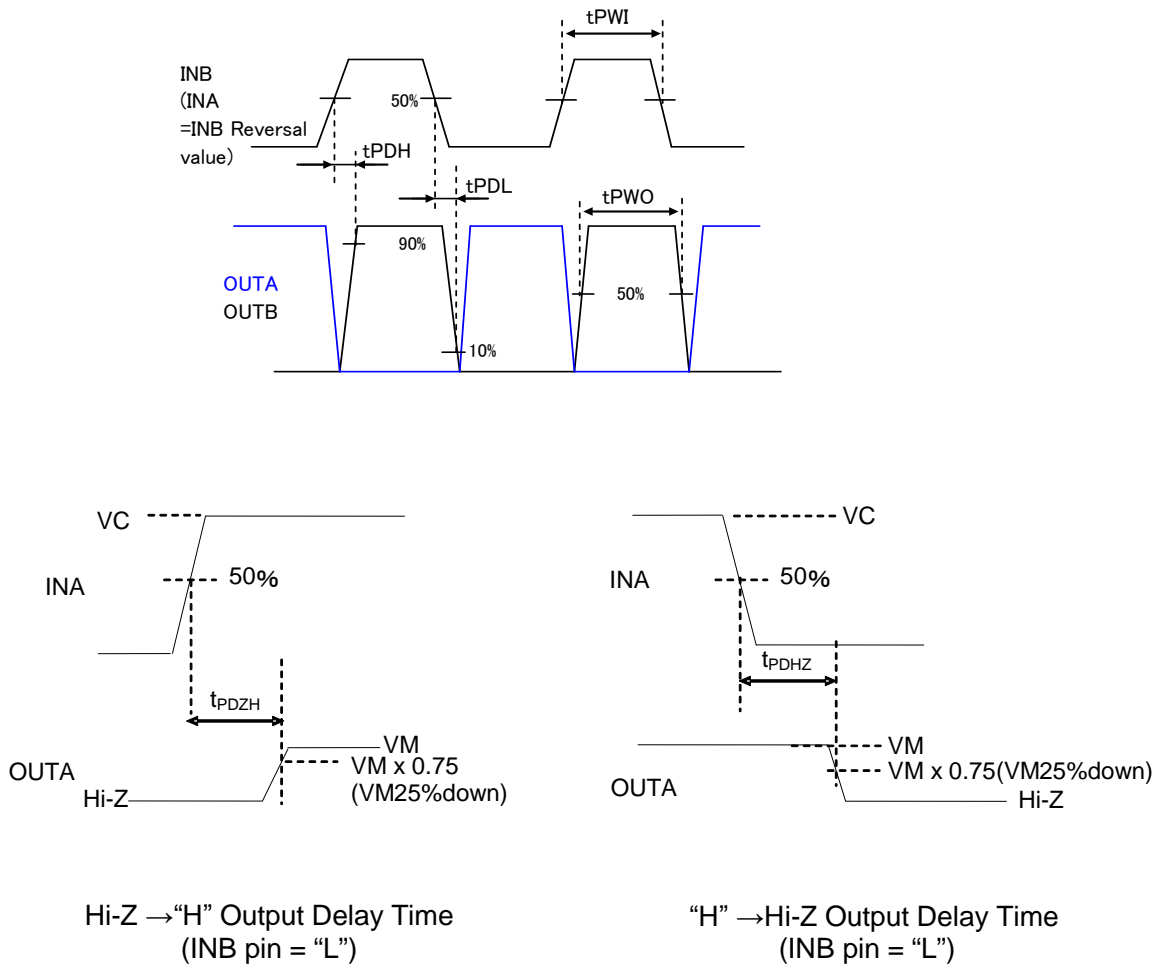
tPWI

INB
(INA
=INB Reversal
value)

50%

tPDH

tPDL

tPWO

90%

OUTA
OUTB

50%

10%

VC

INA

50%

$t_{PDZH}$

OUTA

Hi-Z

VM

VM x 0.75
(VM25%down)

VC

INA

50%

$t_{PDHZ}$

OUTA

VM

VM x 0.75(VM25%down)

Hi-Z

Hi-Z →“H” Output Delay Time
(INB pin = “L”)

“H” →Hi-Z Output Delay Time
(INB pin = “L”)